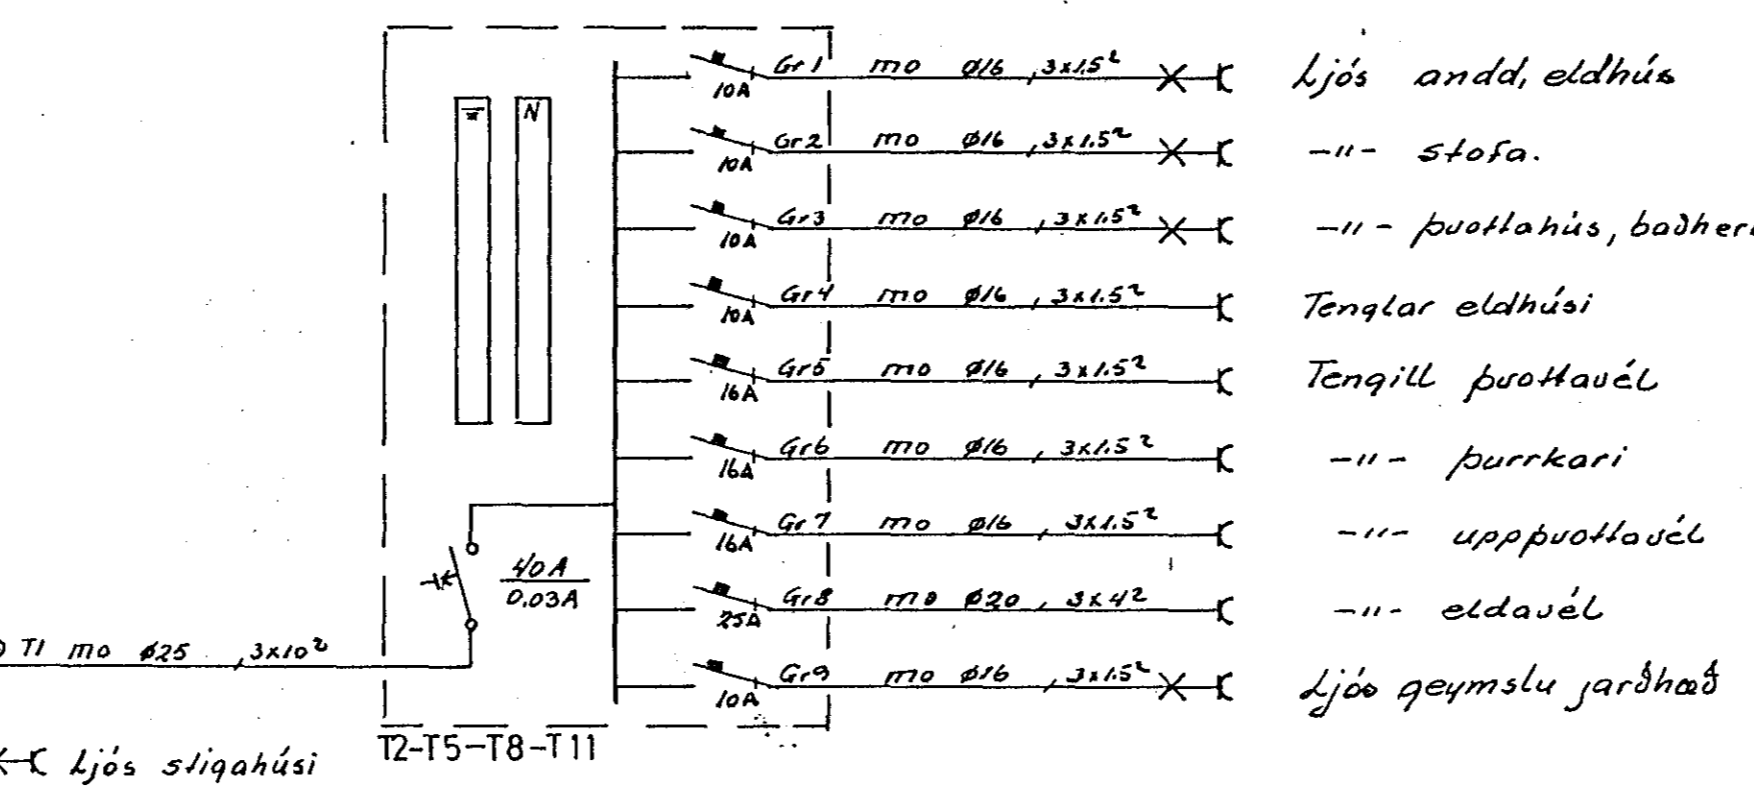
N

Gr 1 mo Ø16 , $3x1.5^2$ 10A Ljós andd, eldhús

Gr 2 mo Ø16 , $3x1.5^2$ 10A –"– stofa.

Gr 3 mo Ø16 , $3x1.5^2$ 10A –"– þvottahús, baðher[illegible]

Gr 4 mo Ø16 , $3x1.5^2$ 10A Tenglar eldhúsi

Gr 5 mo Ø16 , $3x1.5^2$ 16A Tengill þvottavél

Gr 6 mo Ø16 , $3x1.5^2$ 16A –"– þurrkari

Gr 7 mo Ø16 , $3x1.5^2$ 16A –"– uppþvottavél

Gr 8 mo Ø20 , $3x4^2$ 25A –"– eldavél

Gr 9 mo Ø16 , $3x1.5^2$ 10A Ljós geymslu jarðhæð

$\frac{40A}{0.03A}$

T1 mo Ø25 , $3x10^2$

T2–T5–T8–T11

Ljós stigahúsi